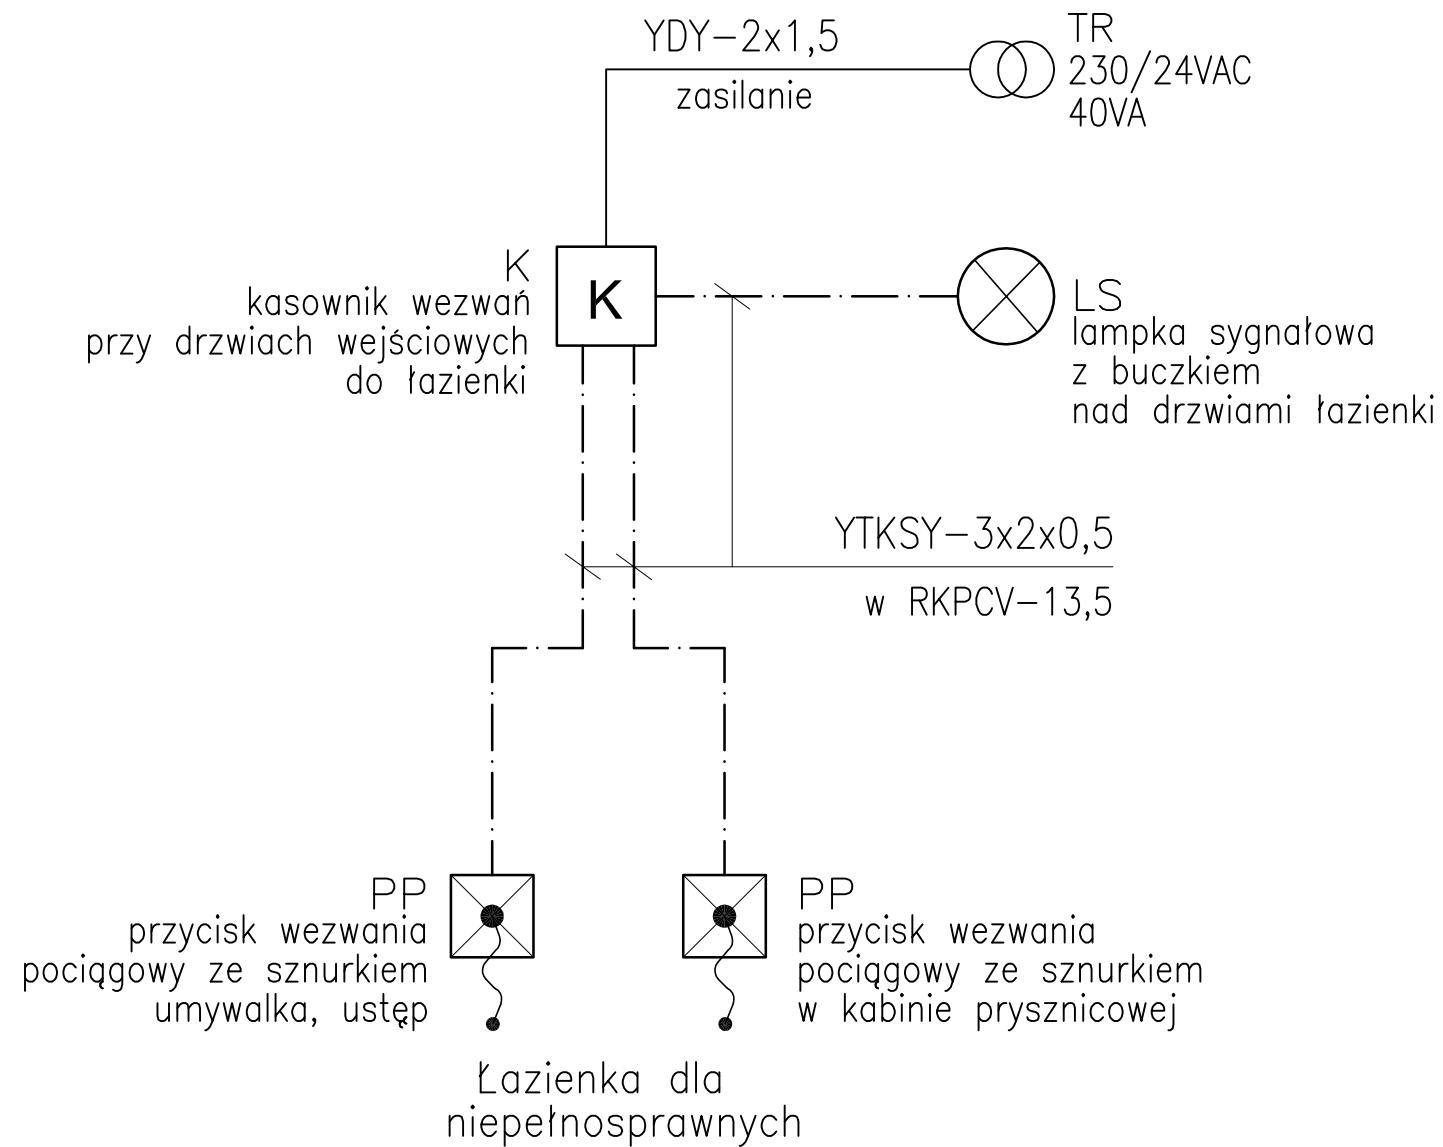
YDY–2x1,5

zasilanie

TR
230/24VAC
40VA

K
kasownik wezwań
przy drzwiach wejściowych
do łazienki

K

LS
lampka sygnałowa
z buczkiem
nad drzwiami łazienki

YTKSY–3x2x0,5

w RKPCV–13,5

PP
przycisk wezwania
pociągowy ze sznurkiem
umywalka, ustęp

PP
przycisk wezwania
pociągowy ze sznurkiem
w kabinie prysznicowej

Łazienka dla
niepełnosprawnych